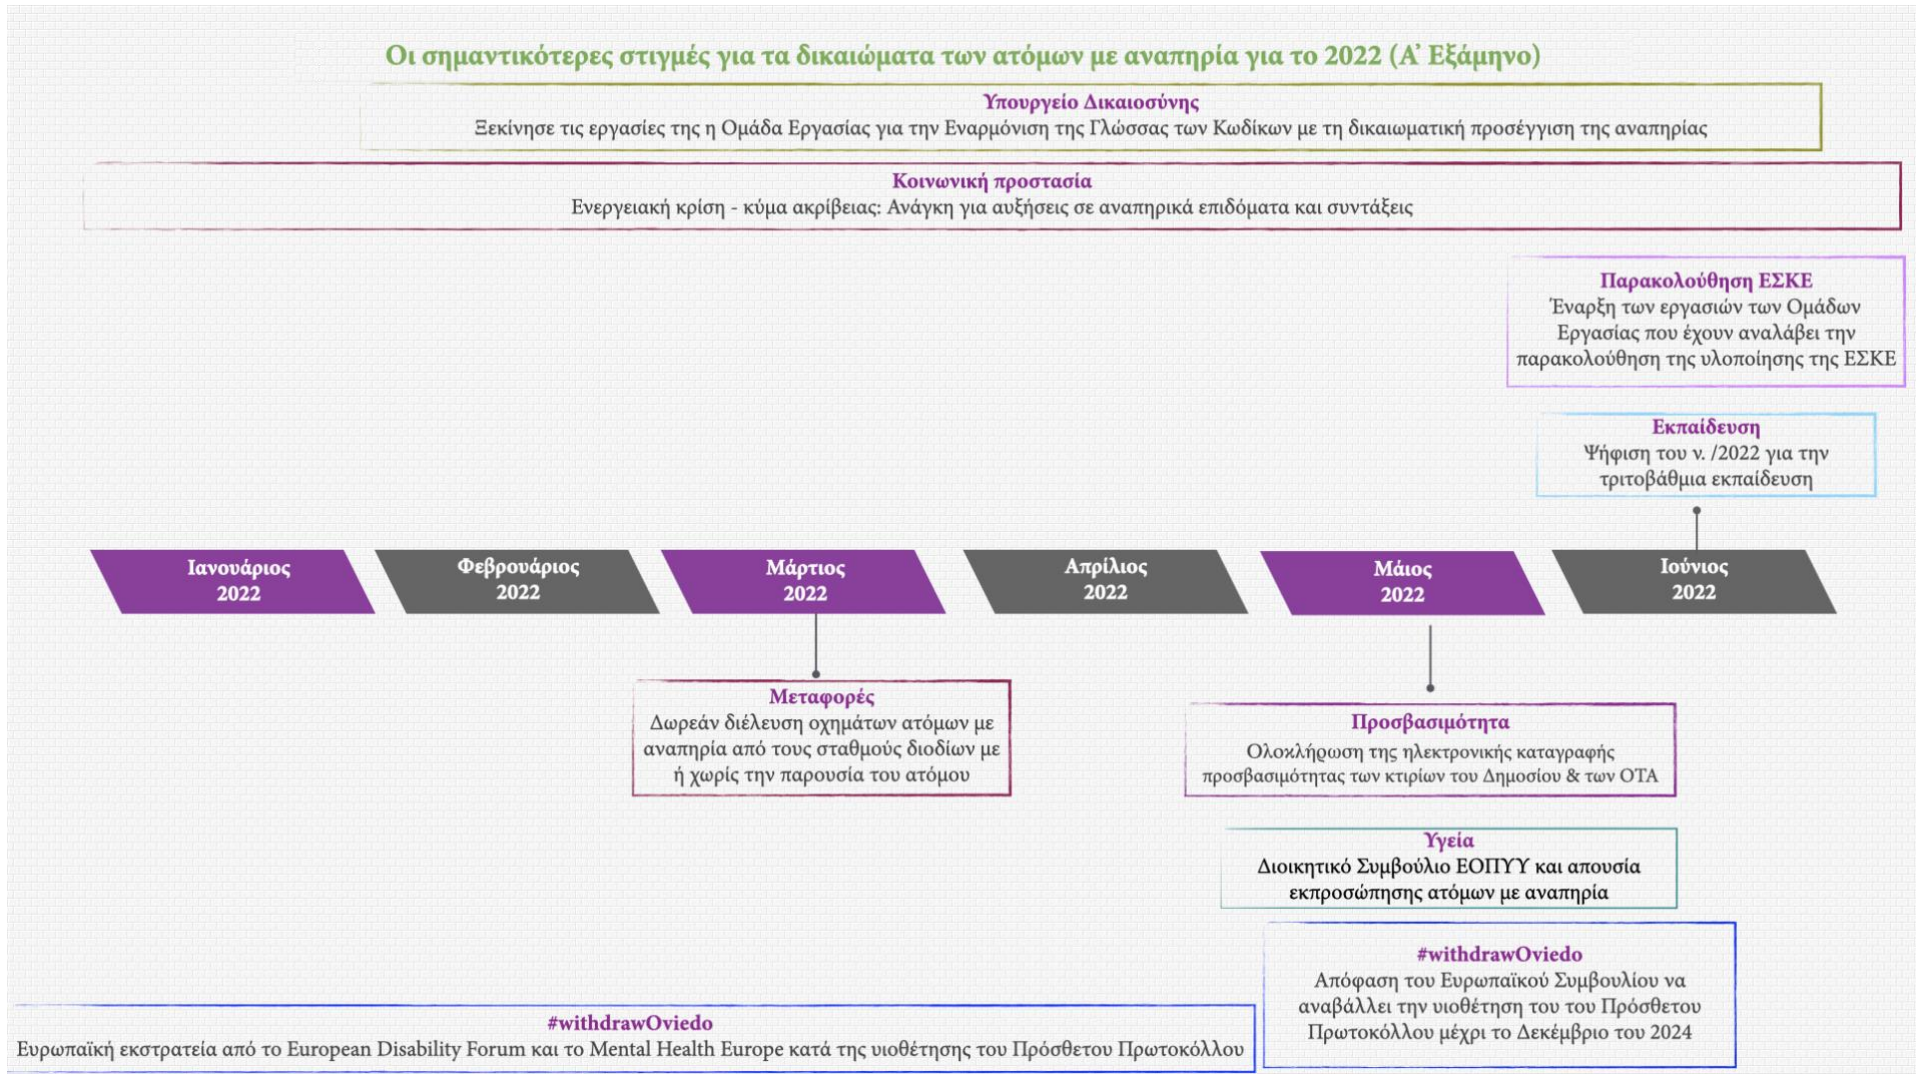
Οι σημαντικότερες στιγμές για τα δικαιώματα των ατόμων με αναπηρία για το 2022 (Α' Εξάμηνο)

Υπουργείο Δικαιοσύνης
Ξεκίνησε τις εργασίες της η Ομάδα Εργασίας για την Εναρμόνιση της Γλώσσας των Κωδίκων με τη δικαιωματική προσέγγιση της αναπηρίας

Κοινωνική προστασία
Ενεργειακή κρίση - κύμα ακρίβειας: Ανάγκη για αυξήσεις σε αναπηρικά επιδόματα και συντάξεις

Παρακολούθηση ΕΣΚΕ
Έναρξη των εργασιών των Ομάδων Εργασίας που έχουν αναλάβει την παρακολούθηση της υλοποίησης της ΕΣΚΕ

Εκπαίδευση
Ψήφιση του ν. /2022 για την τριτοβάθμια εκπαίδευση

Ιανουάριος 2022

Φεβρουάριος 2022

Μάρτιος 2022

Απρίλιος 2022

Μάιος 2022

Ιούνιος 2022

Μεταφορές
Δωρεάν διέλευση οχημάτων ατόμων με αναπηρία από τους σταθμούς διοδίων με ή χωρίς την παρουσία του ατόμου

Προσβασιμότητα
Ολοκλήρωση της ηλεκτρονικής καταγραφής προσβασιμότητας των κτιρίων του Δημοσίου & των ΟΤΑ

Υγεία
Διοικητικό Συμβούλιο ΕΟΠΥΥ και απουσία εκπροσώπησης ατόμων με αναπηρία

#withdrawOviedo
Απόφαση του Ευρωπαϊκού Συμβουλίου να αναβάλλει την υιοθέτηση του του Πρόσθετου Πρωτοκόλλου μέχρι το Δεκέμβριο του 2024

#withdrawOviedo
Ευρωπαϊκή εκστρατεία από το European Disability Forum και το Mental Health Europe κατά της υιοθέτησης του Πρόσθετου Πρωτοκόλλου